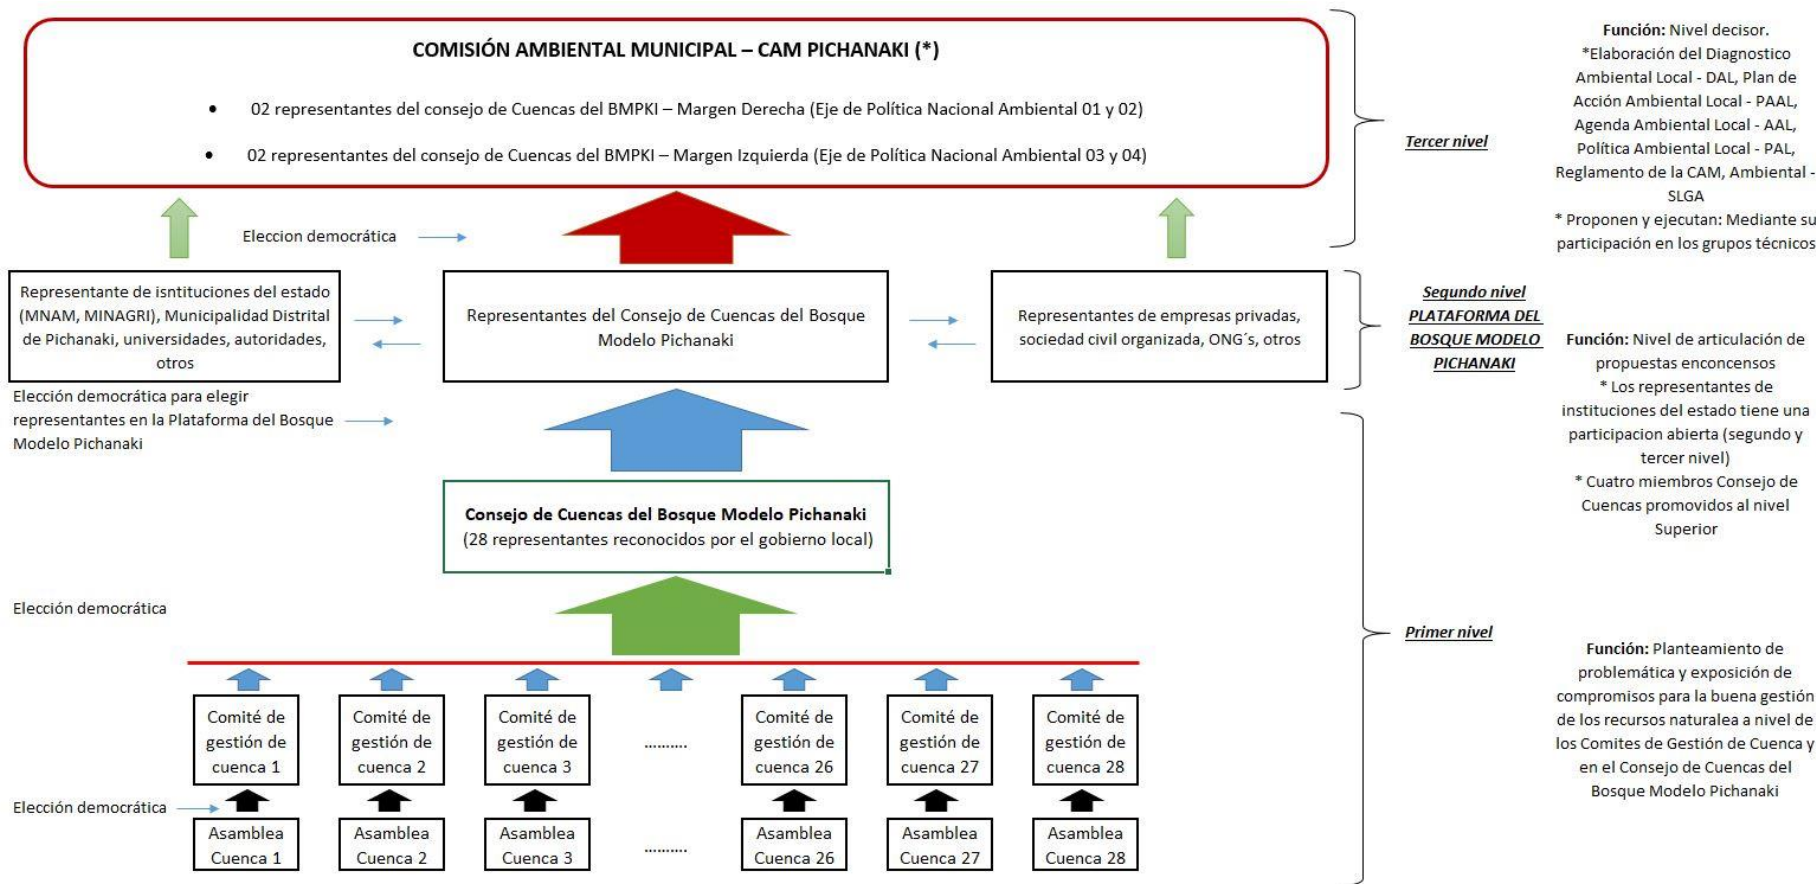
COMISIÓN AMBIENTAL MUNICIPAL – CAM PICHANAKI (*)

• 02 representantes del consejo de Cuencas del BMPKI – Margen Derecha (Eje de Política Nacional Ambiental 01 y 02)

• 02 representantes del consejo de Cuencas del BMPKI – Margen Izquierda (Eje de Política Nacional Ambiental 03 y 04)

Tercer nivel

Función: Nivel decisor.
*Elaboración del Diagnostico Ambiental Local - DAL, Plan de Acción Ambiental Local - PAAL, Agenda Ambiental Local - AAL, Política Ambiental Local - PAL, Reglamento de la CAM, Ambiental - SLGA
* Proponen y ejecutan: Mediante su participación en los grupos técnicos

Eleccion democrática

Representante de isntituciones del estado (MNAM, MINAGRI), Municipalidad Distrital de Pichanaki, universidades, autoridades, otros

Representantes del Consejo de Cuencas del Bosque Modelo Pichanaki

Representantes de empresas privadas, sociedad civil organizada, ONG´s, otros

Segundo nivel
PLATAFORMA DEL BOSQUE MODELO PICHANAKI

Función: Nivel de articulación de propuestas enconcensos
* Los representantes de instituciones del estado tiene una participacion abierta (segundo y tercer nivel)
* Cuatro miembros Consejo de Cuencas promovidos al nivel Superior

Elección democrática para elegir representantes en la Plataforma del Bosque Modelo Pichanaki

Consejo de Cuencas del Bosque Modelo Pichanaki
(28 representantes reconocidos por el gobierno local)

Elección democrática

Primer nivel

Función: Planteamiento de problemática y exposición de compromisos para la buena gestión de los recursos naturalea a nivel de los Comites de Gestión de Cuenca y en el Consejo de Cuencas del Bosque Modelo Pichanaki

Comité de gestión de cuenca 1
Comité de gestión de cuenca 2
Comité de gestión de cuenca 3
.........
Comité de gestión de cuenca 26
Comité de gestión de cuenca 27
Comité de gestión de cuenca 28

Elección democrática

Asamblea Cuenca 1
Asamblea Cuenca 2
Asamblea Cuenca 3
.........
Asamblea Cuenca 26
Asamblea Cuenca 27
Asamblea Cuenca 28